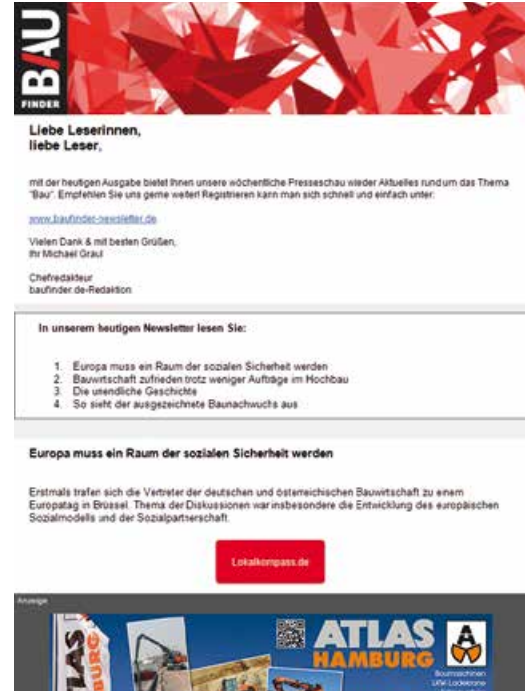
BAU FINDER

Liebe Leserinnen, liebe Leser,

mit der heutigen Ausgabe bietet Ihnen unsere wöchentliche Presseschau wieder Aktuelles rund um das Thema "Bau". Empfehlen Sie uns gerne weiter! Registrieren kann man sich schnell und einfach unter:

www.baufinder-newsletter.de

Vielen Dank & mit besten Grüßen,
Ihr Michael Graul

Chefredakteur
baufinder.de-Redaktion

In unserem heutigen Newsletter lesen Sie:

1. Europa muss ein Raum der sozialen Sicherheit werden
2. Bauwirtschaft zufrieden trotz weniger Aufträge im Hochbau
3. Die unendliche Geschichte
4. So sieht der ausgezeichnete Baunachwuchs aus

Europa muss ein Raum der sozialen Sicherheit werden

Erstmals trafen sich die Vertreter der deutschen und österreichischen Bauwirtschaft zu einem Europatag in Brüssel. Thema der Diskussionen war insbesondere die Entwicklung des europäischen Sozialmodells und der Sozialpartnerschaft.

Lokalkompass.de

Anzeige

ATLAS HAMBURG

Baumaschinen
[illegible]